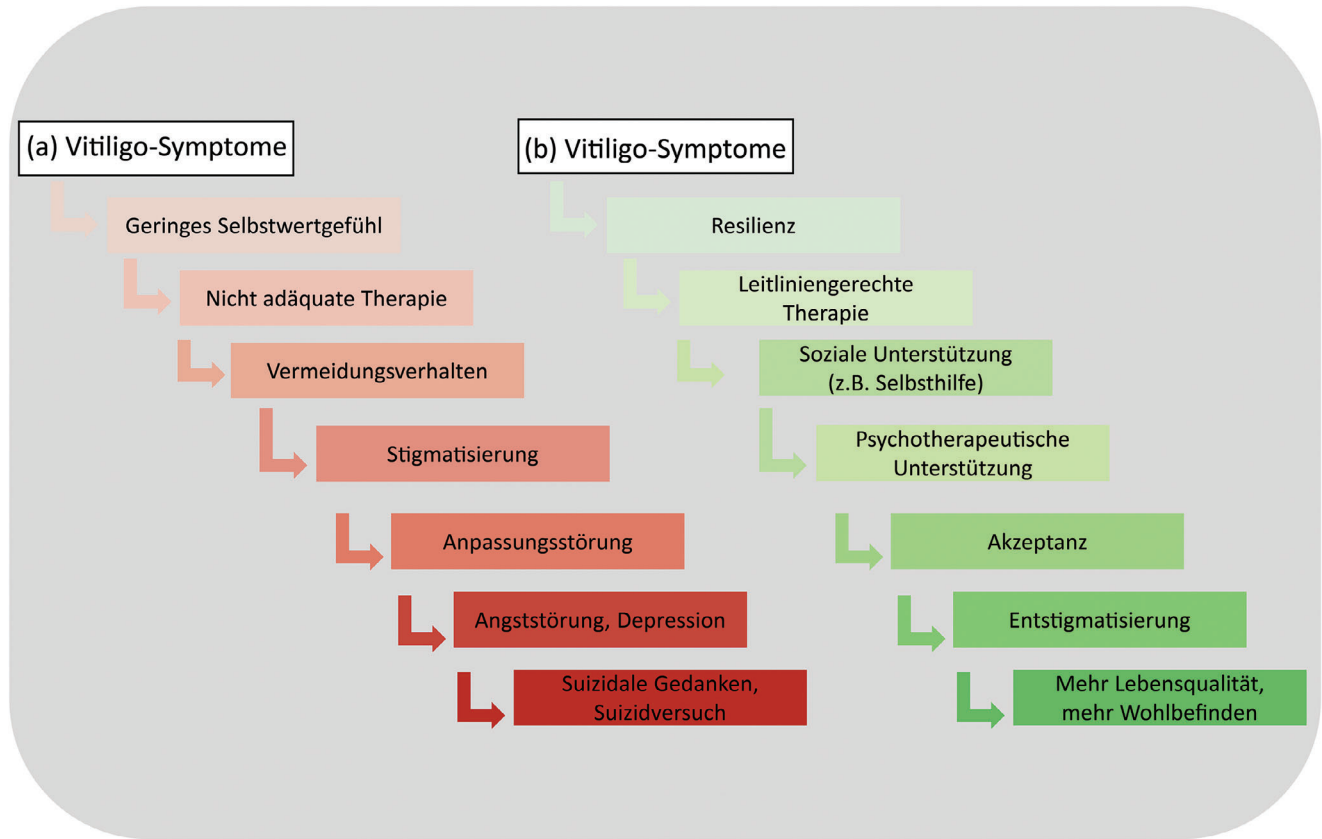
(a) Vitiligo-Symptome

Geringes Selbstwertgefühl

Nicht adäquate Therapie

Vermeidungsverhalten

Stigmatisierung

Anpassungsstörung

Angststörung, Depression

Suizidale Gedanken, Suizidversuch

(b) Vitiligo-Symptome

Resilienz

Leitliniengerechte Therapie

Soziale Unterstützung (z.B. Selbsthilfe)

Psychotherapeutische Unterstützung

Akzeptanz

Entstigmatisierung

Mehr Lebensqualität, mehr Wohlbefinden